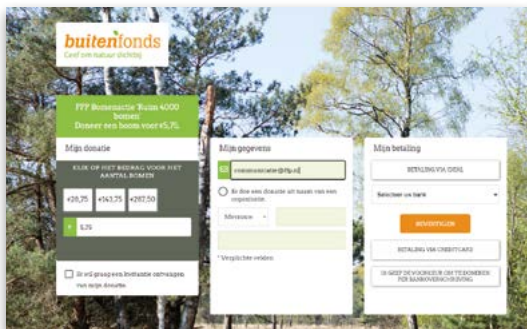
buitenfonds
Geef om natuur dichtbij

FPP Bomenactie 'Ruim 4000 bomen
Doneer een boom voor €5,75

Mijn donatie

KLIK OP HET BEDRAG VOOR HET AANTAL BOMEN

€28,75
€143,75
€287,50

€ 5,75

Ik wil graag een kwitantie ontvangen van mijn donatie

Mijn gegevens

communicatie@fpp.nl

Ik doe een donatie uit naam van een organisatie.

Mevrouw

* Verplichte velden

Mijn betaling

BETALING VIA IDEAL

Selecteer uw bank

BEVESTIGEN

BETALING VIA CREDITCARD

IK GEEF DE VOORKEUR OM TE DONEREN PER BANKOVERSCHRIJVING